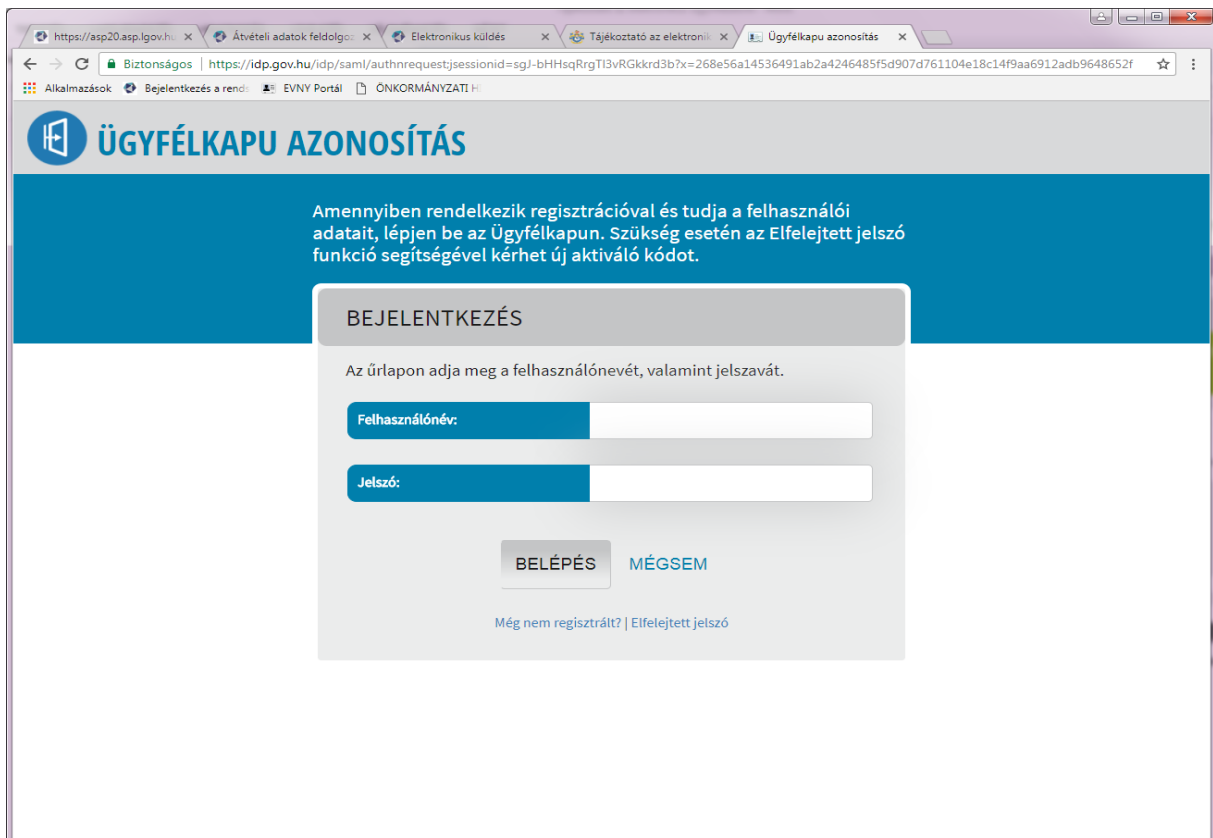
https://asp20.asp.lgov.hu ×
Átvételi adatok feldolgo ×
Elektronikus küldés ×
Tájékoztató az elektronik ×
Ügyfélkapu azonosítás ×

Biztonságos | https://idp.gov.hu/idp/saml/authnrequest;jsessionid=sgJ-bHHsqRrgTl3vRGkkrd3b?x=268e56a14536491ab2a4246485f5d907d761104e18c14f9aa6912adb9648652f

Alkalmazások
Bejelentkezés a rend
EVNY Portál
ÖNKORMÁNYZATI H

ÜGYFÉLKAPU AZONOSÍTÁS

Amennyiben rendelkezik regisztrációval és tudja a felhasználói adatait, lépjen be az Ügyfélkapun. Szükség esetén az Elfelejtett jelszó funkció segítségével kérhet új aktiváló kódot.

BEJELENTKEZÉS

Az űrlapon adja meg a felhasználónevét, valamint jelszavát.

Felhasználónév:

Jelszó:

BELÉPÉS
MÉGSEM

Még nem regisztrált? | Elfelejtett jelszó